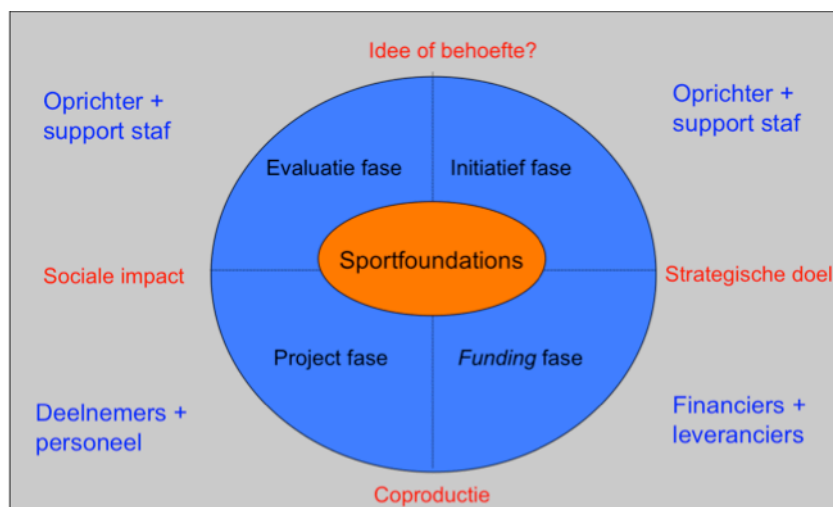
Idee of behoefte?

Oprichter + support staf

Oprichter + support staf

Evaluatie fase

Initiatief fase

Sociale impact

Sportfoundations

Strategische doel

Project fase

*Funding* fase

Deelnemers + personeel

Financiers + leveranciers

Coproductie